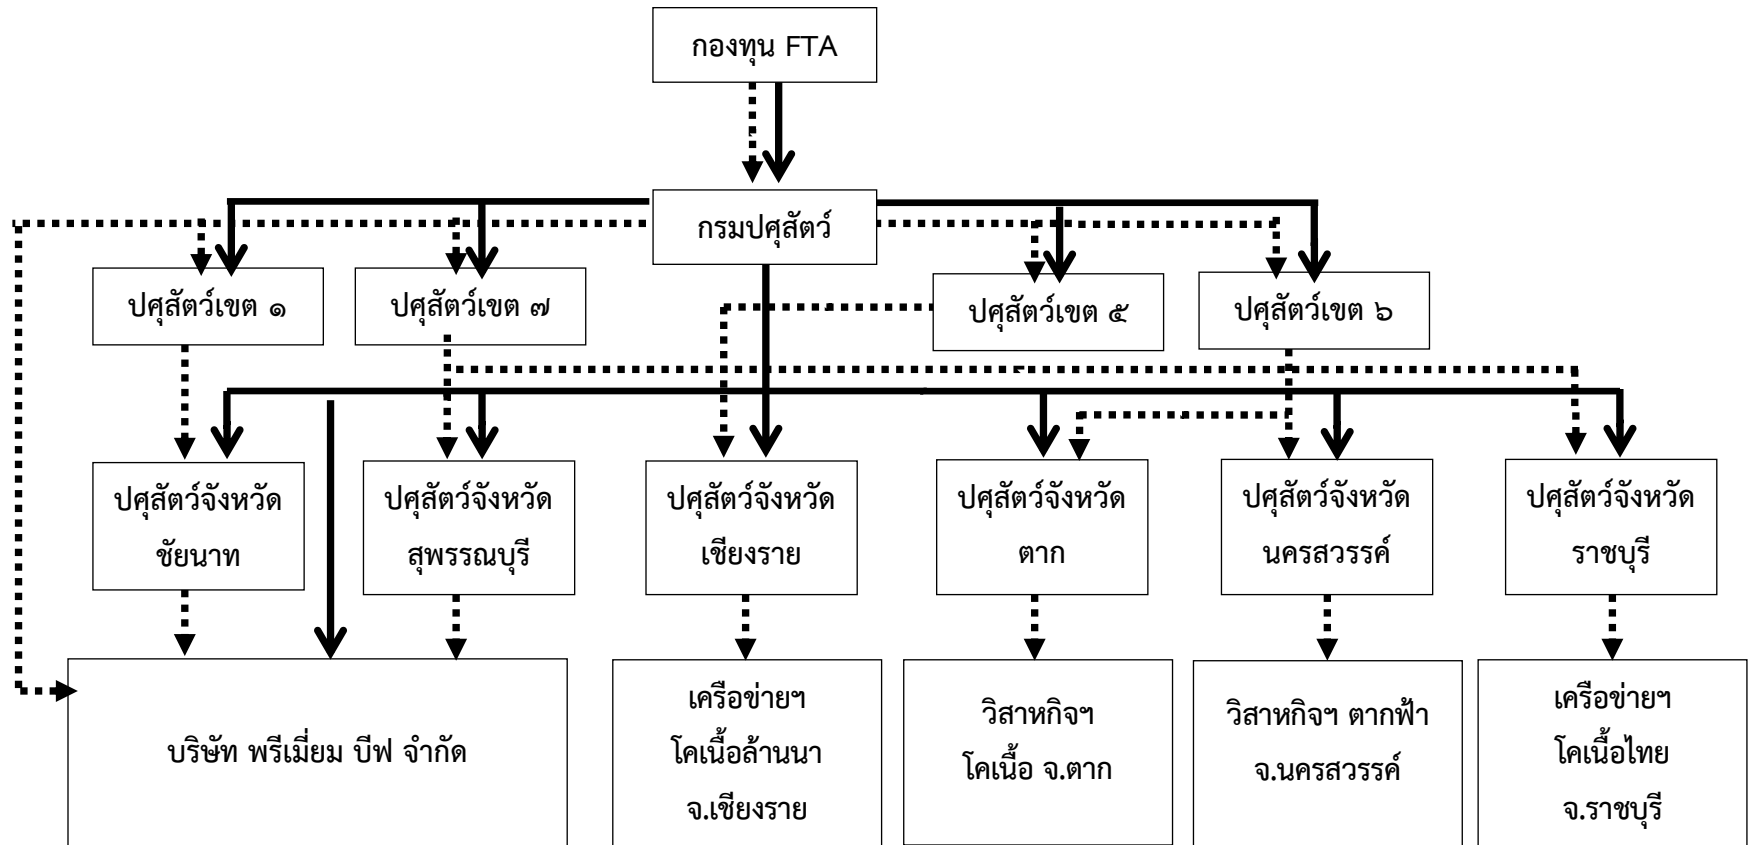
กองทุน FTA

กรมปศุสัตว์

ปศุสัตว์เขต ๑

ปศุสัตว์เขต ๗

ปศุสัตว์เขต ๕

ปศุสัตว์เขต ๖

ปศุสัตว์จังหวัด ชัยนาท

ปศุสัตว์จังหวัด สุพรรณบุรี

ปศุสัตว์จังหวัด เชียงราย

ปศุสัตว์จังหวัด ตาก

ปศุสัตว์จังหวัด นครสวรรค์

ปศุสัตว์จังหวัด ราชบุรี

บริษัท พรีเมี่ยม บีฟ จำกัด

เครือข่ายฯ โคเนื้อล้านนา จ.เชียงราย

วิสาหกิจฯ โคเนื้อ จ.ตาก

วิสาหกิจฯ ตากฟ้า จ.นครสวรรค์

เครือข่ายฯ โคเนื้อไทย จ.ราชบุรี